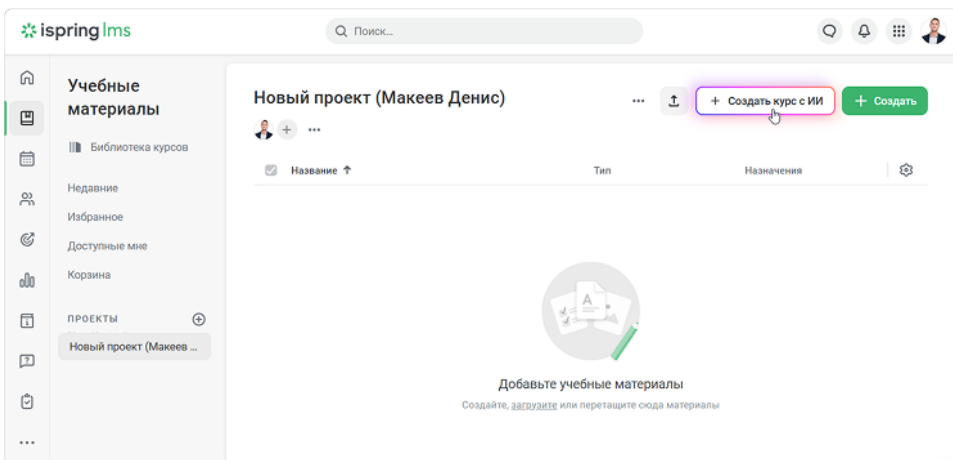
ispring lms

Поиск...

Учебные материалы

Библиотека курсов

Недавние

Избранное

Доступные мне

Корзина

ПРОЕКТЫ

Новый проект (Макеев ...

Новый проект (Макеев Денис)

Создать курс с ИИ

Создать

| Название | Тип | Назначения |
|---|---|---|

A

Добавьте учебные материалы

Создайте, загрузите или перетащите сюда материалы